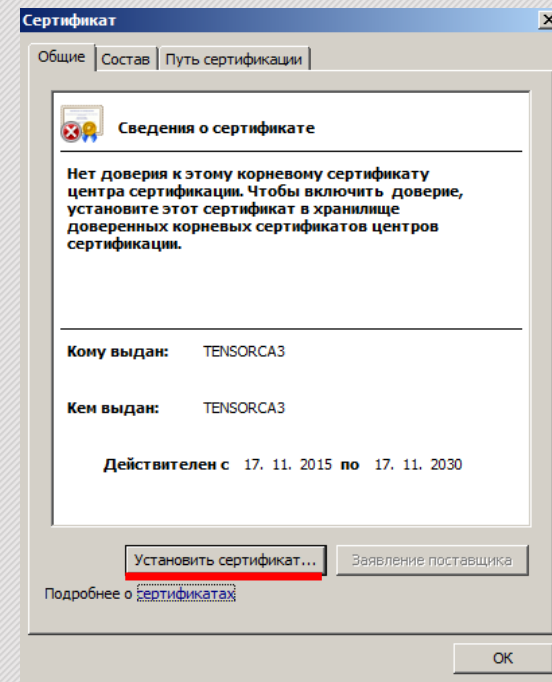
Сертификат

Общие | Состав | Путь сертификации

Сведения о сертификате

Нет доверия к этому корневому сертификату центра сертификации. Чтобы включить доверие, установите этот сертификат в хранилище доверенных корневых сертификатов центров сертификации.

Кому выдан: TENSORCA3

Кем выдан: TENSORCA3

Действителен с 17. 11. 2015 по 17. 11. 2030

Установить сертификат... | Заявление поставщика

Подробнее о сертификатах

OK